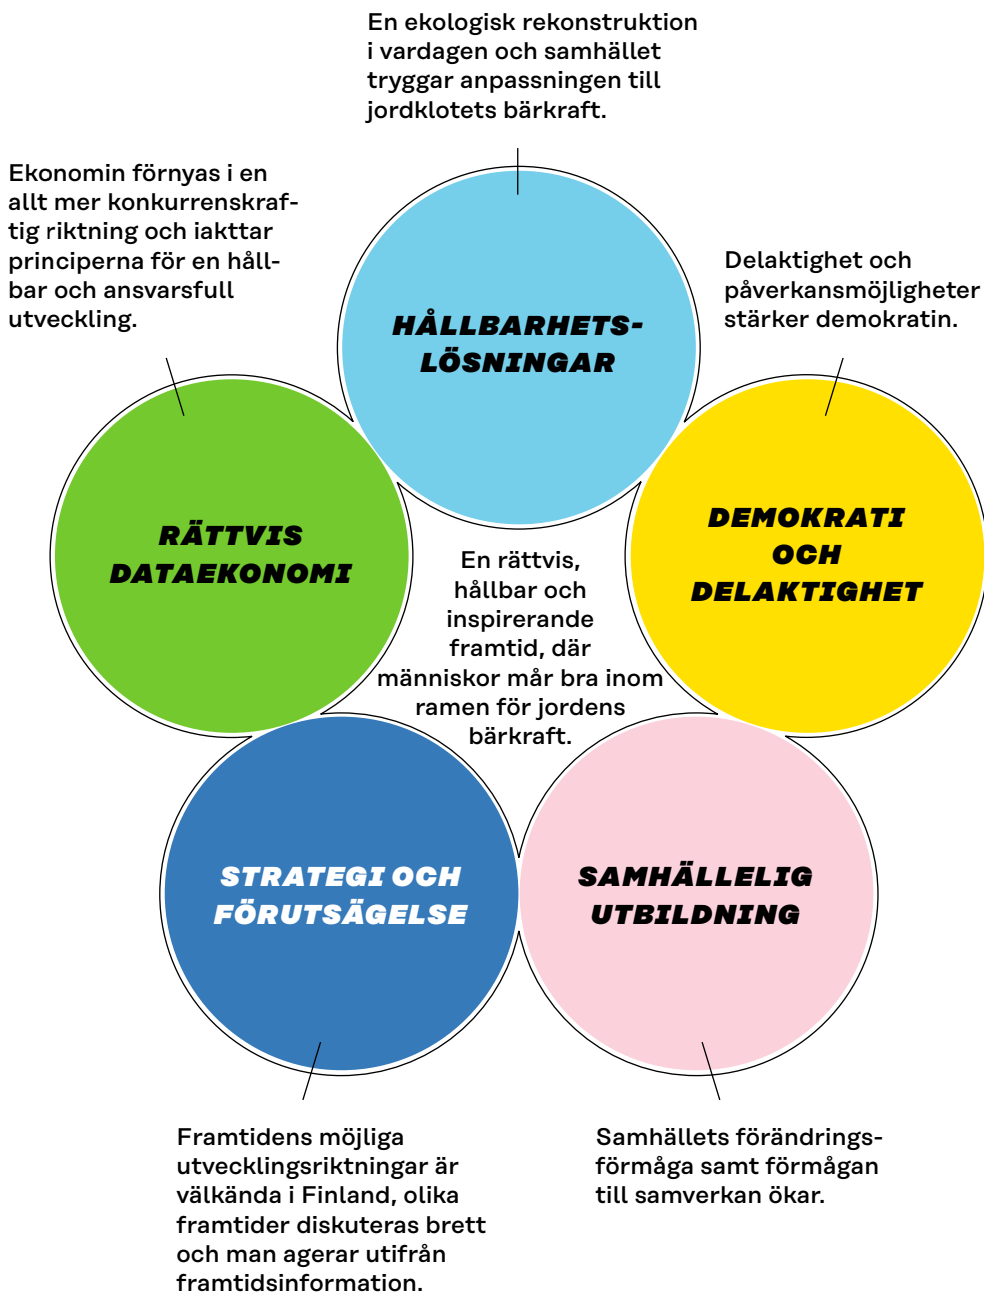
En ekologisk rekonstruktion i vardagen och samhället tryggar anpassningen till jordklotets bärkraft.

Ekonomin förnyas i en allt mer konkurrenskraftig riktning och iakttar principerna för en hållbar och ansvarsfull utveckling.

HÅLLBARHETS-LÖSNINGAR

Delaktighet och påverkansmöjligheter stärker demokratin.

RÄTTVIS DATAEKONOMI

DEMOKRATI OCH DELAKTIGHET

En rättvis, hållbar och inspirerande framtid, där människor mår bra inom ramen för jordens bärkraft.

STRATEGI OCH FÖRUTSÄGELSE

SAMHÄLLELIG UTBILDNING

Framtidens möjliga utvecklingsriktningar är välkända i Finland, olika framtider diskuteras brett och man agerar utifrån framtidsinformation.

Samhällets förändringsförmåga samt förmågan till samverkan ökar.